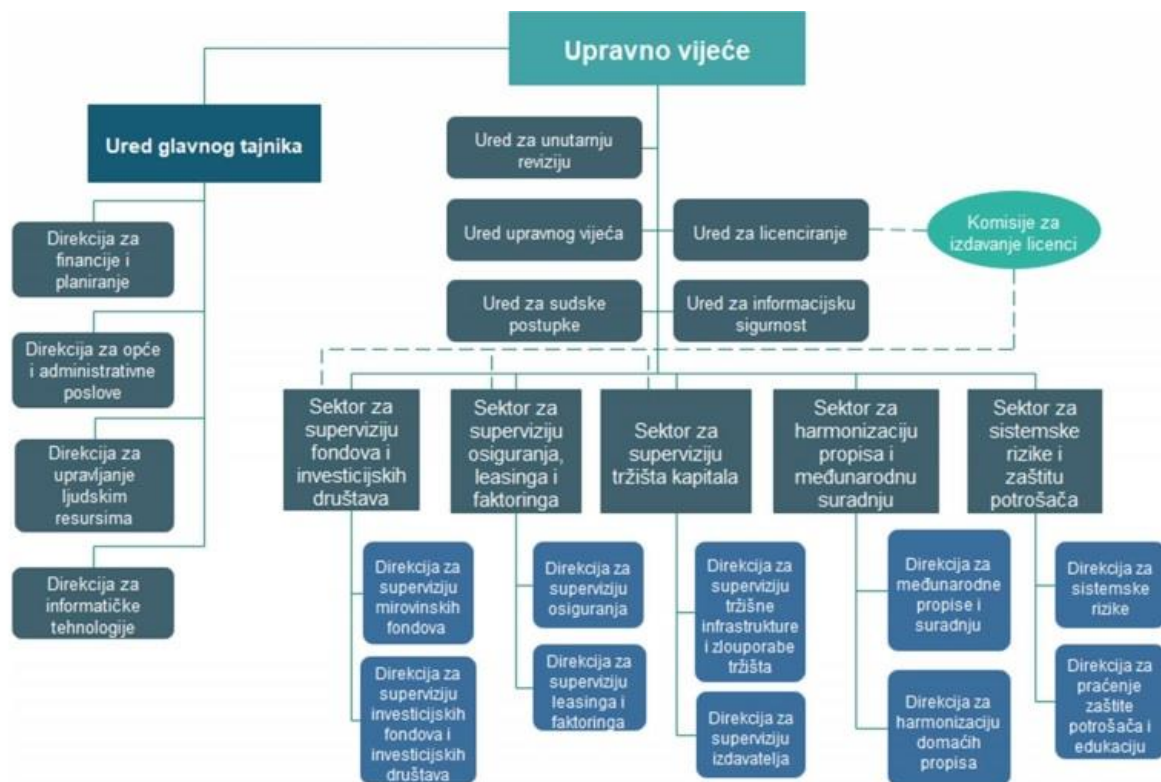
Upravno vijeće

Ured glavnog tajnika

Direkcija za financije i planiranje

Direkcija za opće i administrativne poslove

Direkcija za upravljanje ljudskim resursima

Direkcija za informatičke tehnologije

Ured za unutarnju reviziju

Ured upravnog vijeća

Ured za licenciranje

Komisije za izdavanje licenci

Ured za sudske postupke

Ured za informacijsku sigurnost

Sektor za superviziju fondova i investicijskih društava

Direkcija za superviziju mirovinskih fondova

Direkcija za superviziju investicijskih fondova i investicijskih društava

Sektor za superviziju osiguranja, leasinga i faktoringa

Direkcija za superviziju osiguranja

Direkcija za superviziju leasinga i faktoringa

Sektor za superviziju tržišta kapitala

Direkcija za superviziju tržišne infrastrukture i zlouporabe tržišta

Direkcija za superviziju izdavatelja

Sektor za harmonizaciju propisa i međunarodnu suradnju

Direkcija za međunarodne propise i suradnju

Direkcija za harmonizaciju domaćih propisa

Sektor za sistemske rizike i zaštitu potrošača

Direkcija za sistemske rizike

Direkcija za praćenje zaštite potrošača i edukaciju